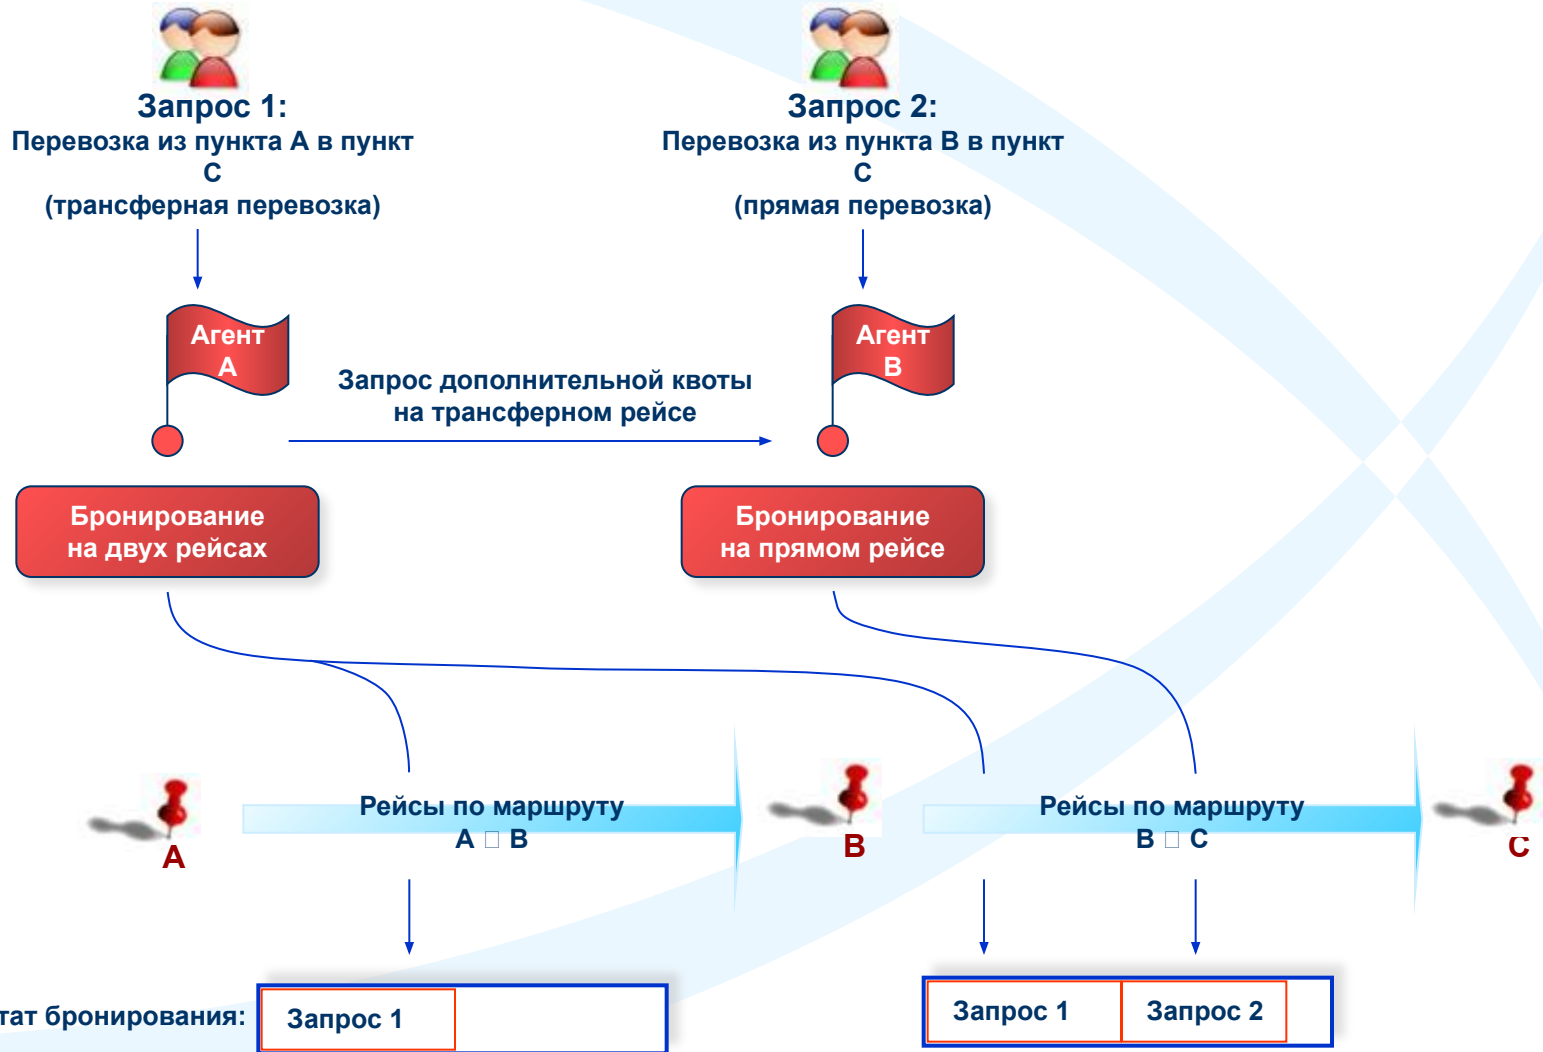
Запрос 1:
Перевозка из пункта А в пункт С
(трансферная перевозка)

Запрос 2:
Перевозка из пункта В в пункт С
(прямая перевозка)

Агент А

Запрос дополнительной квоты на трансферном рейсе

Агент В

Бронирование на двух рейсах

Бронирование на прямом рейсе

A

Рейсы по маршруту А □ В

B

Рейсы по маршруту В □ С

C

тат бронирования:

| Запрос 1 | |

| Запрос 1 | Запрос 2 |